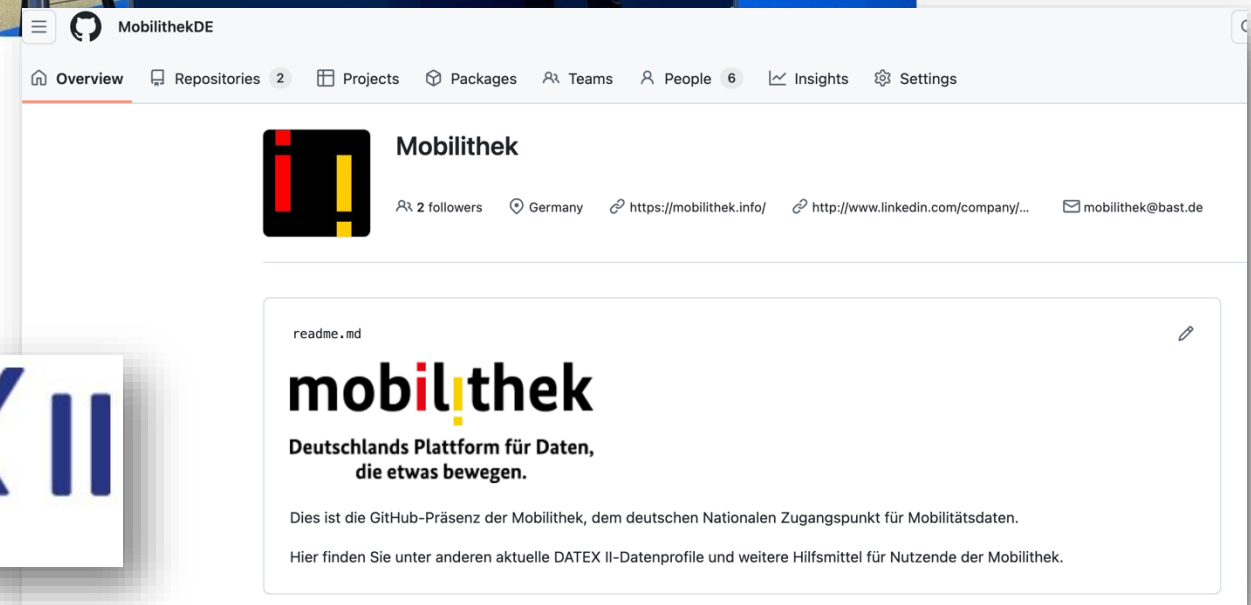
MobilithekDE

Overview Repositories 2 Projects Packages Teams People 6 Insights Settings

Mobilithek

2 followers Germany https://mobilithek.info/ http://www.linkedin.com/company/... mobilithek@bast.de

readme.md

mobilithek

Deutschlands Plattform für Daten, die etwas bewegen.

Dies ist die GitHub-Präsenz der Mobilithek, dem deutschen Nationalen Zugangspunkt für Mobilitätsdaten.

Hier finden Sie unter anderen aktuelle DATEX II-Datenprofile und weitere Hilfsmittel für Nutzende der Mobilithek.

X II